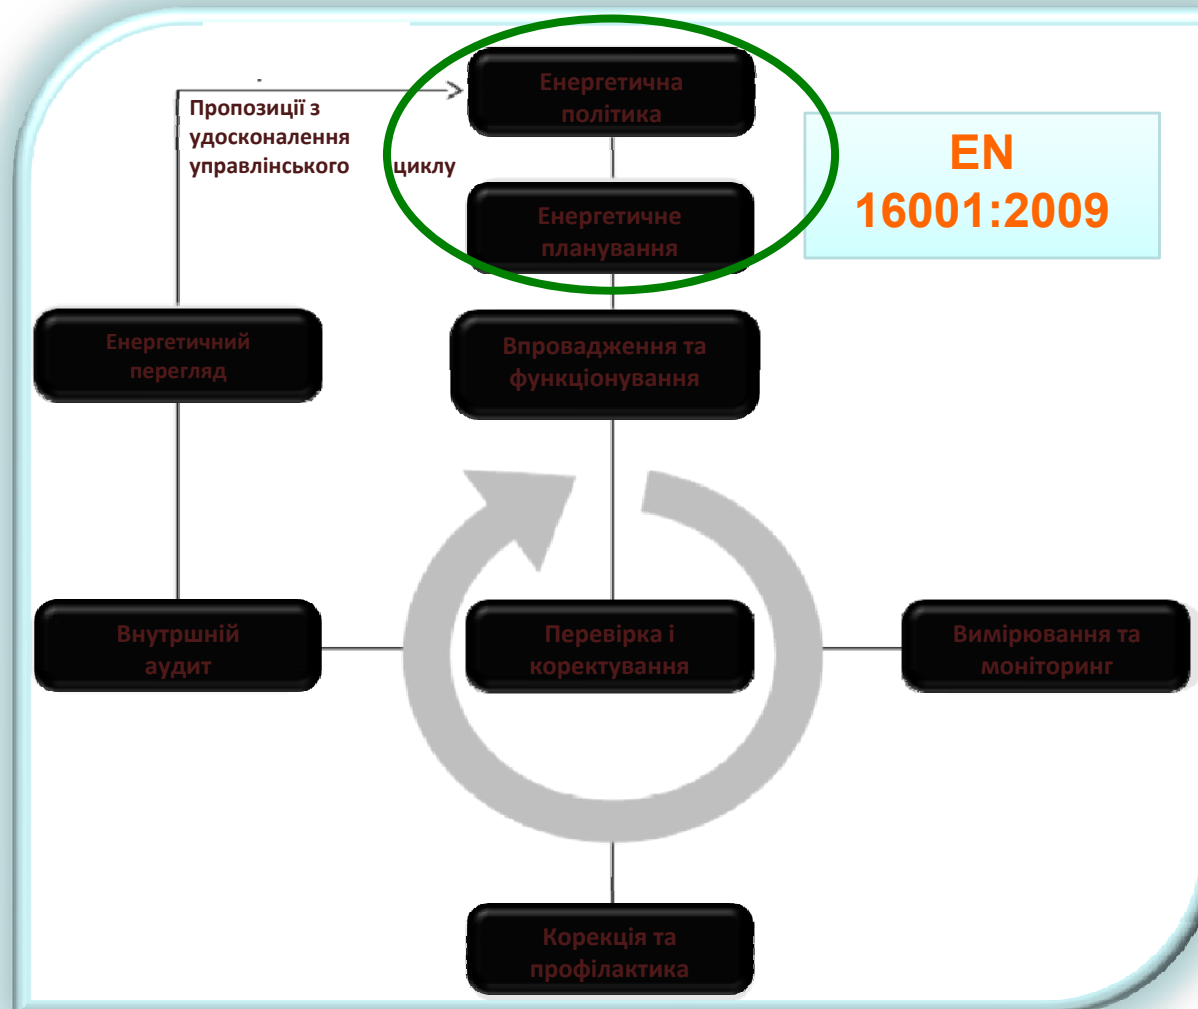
Пропозиції з удосконалення управлінського циклу

Енергетична політика

Енергетичне планування

EN 16001:2009

Енергетичний перегляд

Впровадження та функціонування

Внутршній аудит

Перевірка і коректування

Вимірювання та моніторинг

Корекція та профілактика